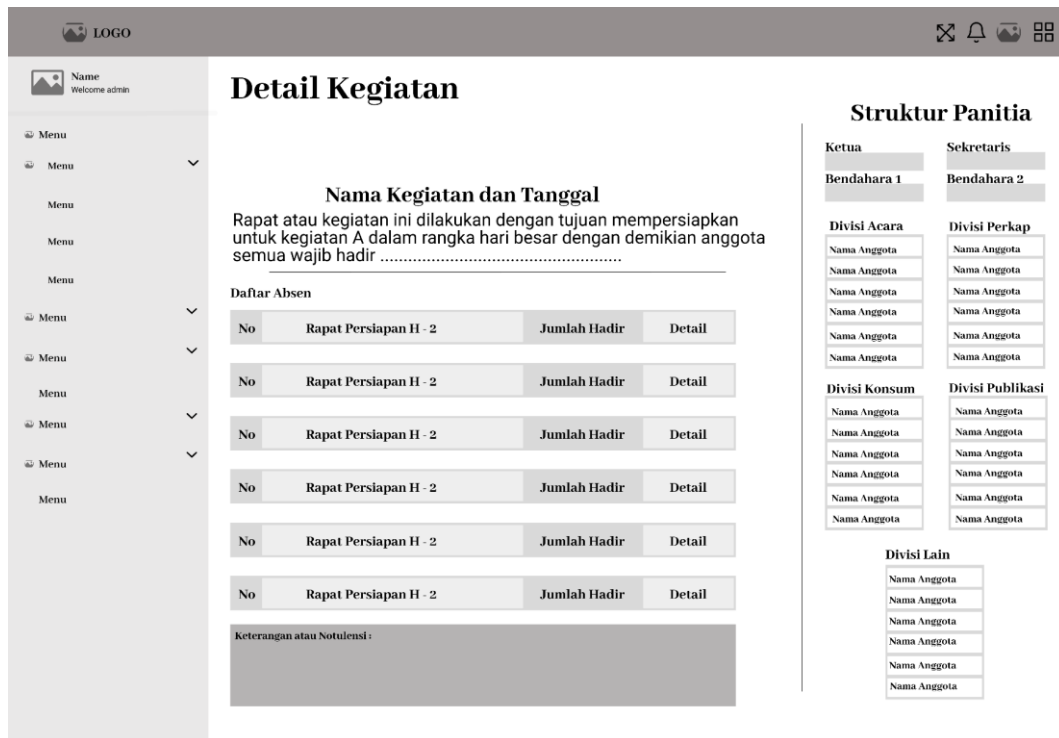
LOGO

Name
Welcome admin

Menu
Menu
Menu
Menu
Menu
Menu
Menu
Menu
Menu
Menu
Menu

Detail Kegiatan

Nama Kegiatan dan Tanggal

Rapat atau kegiatan ini dilakukan dengan tujuan mempersiapkan untuk kegiatan A dalam rangka hari besar dengan demikian anggota semua wajib hadir ....................................................

Daftar Absen

| No | Rapat Persiapan H - 2 | Jumlah Hadir | Detail |
|---|---|---|---|
| No | Rapat Persiapan H - 2 | Jumlah Hadir | Detail |
| No | Rapat Persiapan H - 2 | Jumlah Hadir | Detail |
| No | Rapat Persiapan H - 2 | Jumlah Hadir | Detail |
| No | Rapat Persiapan H - 2 | Jumlah Hadir | Detail |
| No | Rapat Persiapan H - 2 | Jumlah Hadir | Detail |

Keterangan atau Notulensi :

Struktur Panitia

Ketua
Sekretaris
Bendahara 1
Bendahara 2

Divisi Acara
Nama Anggota
Nama Anggota
Nama Anggota
Nama Anggota
Nama Anggota
Nama Anggota

Divisi Perkap
Nama Anggota
Nama Anggota
Nama Anggota
Nama Anggota
Nama Anggota
Nama Anggota

Divisi Konsum
Nama Anggota
Nama Anggota
Nama Anggota
Nama Anggota
Nama Anggota
Nama Anggota

Divisi Publikasi
Nama Anggota
Nama Anggota
Nama Anggota
Nama Anggota
Nama Anggota
Nama Anggota

Divisi Lain
Nama Anggota
Nama Anggota
Nama Anggota
Nama Anggota
Nama Anggota
Nama Anggota